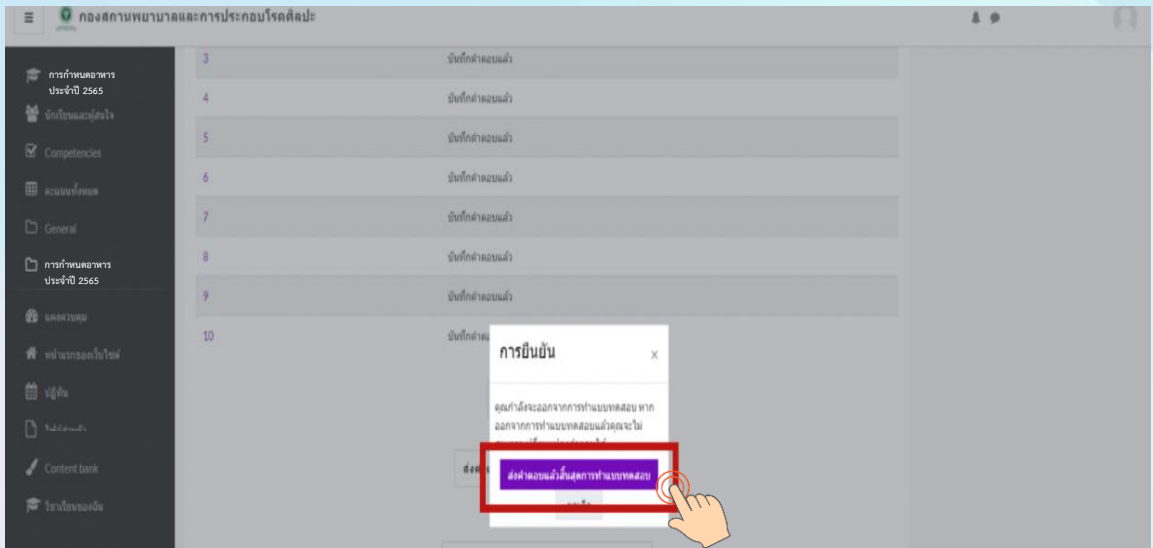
กองสถานพยาบาลและการประกอบโรคศิลปะ

การกำหนดอาหาร ประจำปี 2565
นักเรียนและผู้สนใจ
Competencies
คะแนนทั้งหมด
General
การกำหนดอาหาร ประจำปี 2565
แผงควบคุม
หน้าแรกของเว็บไซต์
ปฏิทิน
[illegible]
Content bank
รายวิชาของฉัน

| | |
|---|---|
| 3 | บันทึกคำตอบแล้ว |
| 4 | บันทึกคำตอบแล้ว |
| 5 | บันทึกคำตอบแล้ว |
| 6 | บันทึกคำตอบแล้ว |
| 7 | บันทึกคำตอบแล้ว |
| 8 | บันทึกคำตอบแล้ว |
| 9 | บันทึกคำตอบแล้ว |
| 10 | บันทึกคำตอบแล้ว |

การยืนยัน
×
คุณกำลังจะออกจากการทำแบบทดสอบ หากออกจากการทำแบบทดสอบแล้วคุณจะไม่ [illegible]
ส่งคำตอบแล้วสิ้นสุดการทำแบบทดสอบ
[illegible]
ส่ง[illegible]